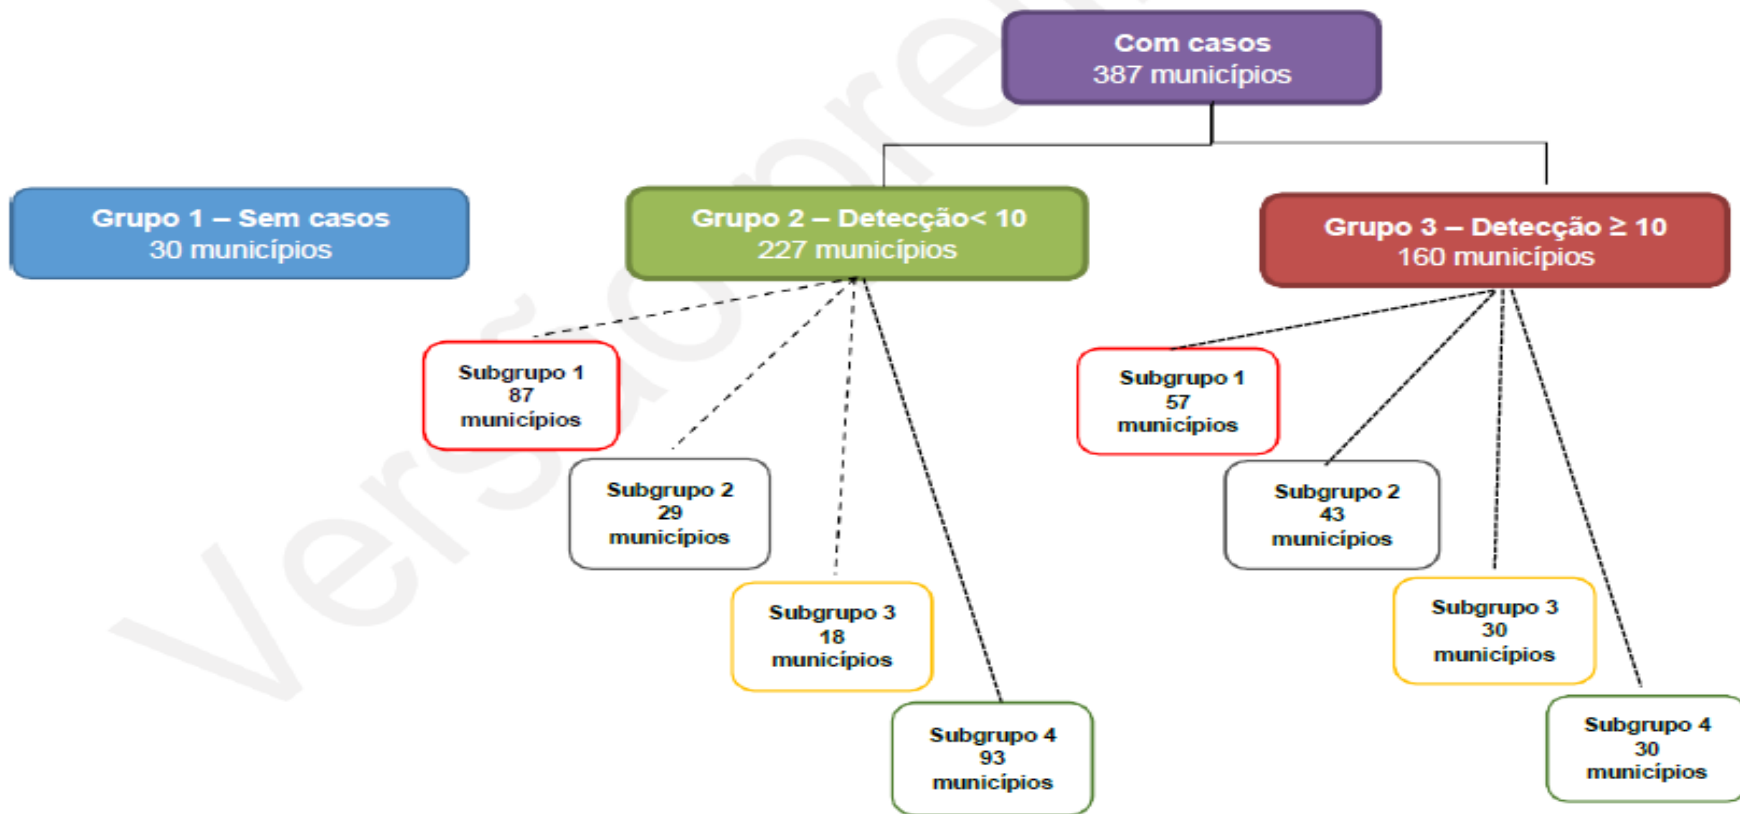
Com casos
387 municípios

Grupo 1 – Sem casos
30 municípios

Grupo 2 – Detecção< 10
227 municípios

Grupo 3 – Detecção ≥ 10
160 municípios

Subgrupo 1
87
municípios

Subgrupo 2
29
municípios

Subgrupo 3
18
municípios

Subgrupo 4
93
municípios

Subgrupo 1
57
municípios

Subgrupo 2
43
municípios

Subgrupo 3
30
municípios

Subgrupo 4
30
municípios

Versão prel